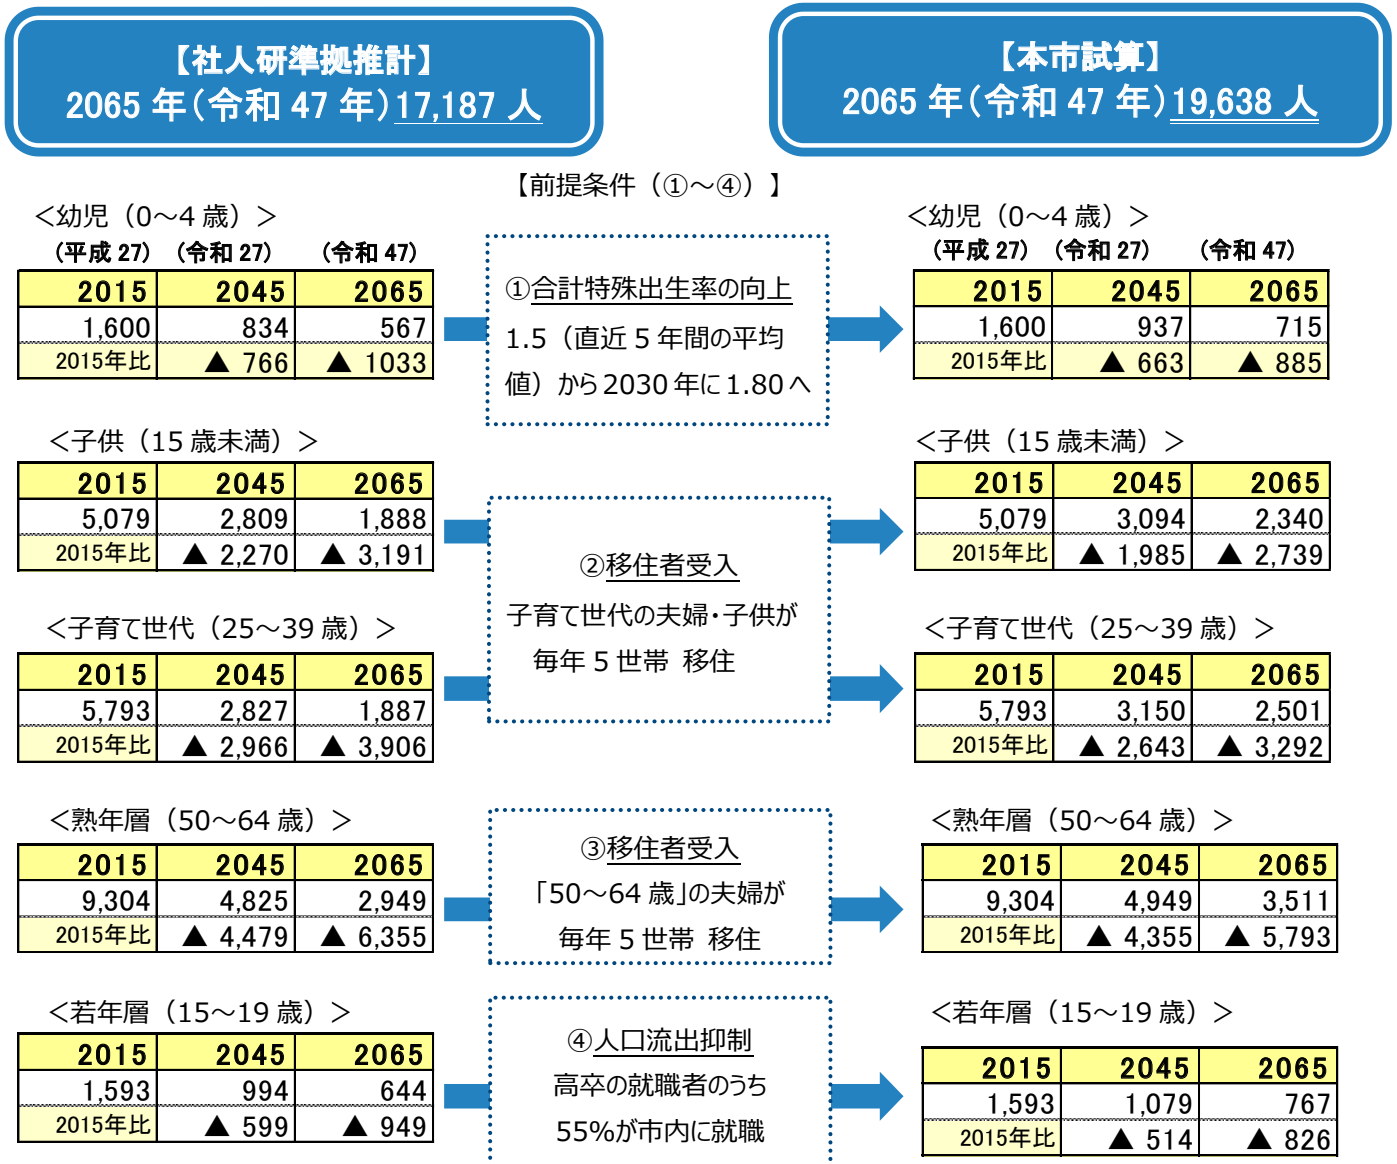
【社人研準拠推計】
2065 年（令和 47 年）17,187 人

【本市試算】
2065 年（令和 47 年）19,638 人

【前提条件（①～④）】

＜幼児（0～4 歳）＞
（平成 27）（令和 27）（令和 47）

| 2015 | 2045 | 2065 |
|---|---|---|
| 1,600 | 834 | 567 |
| 2015年比 | ▲ 766 | ▲ 1033 |

①合計特殊出生率の向上
1.5（直近 5 年間の平均値）から2030 年に1.80へ

＜幼児（0～4 歳）＞
（平成 27）（令和 27）（令和 47）

| 2015 | 2045 | 2065 |
|---|---|---|
| 1,600 | 937 | 715 |
| 2015年比 | ▲ 663 | ▲ 885 |

＜子供（15 歳未満）＞

| 2015 | 2045 | 2065 |
|---|---|---|
| 5,079 | 2,809 | 1,888 |
| 2015年比 | ▲ 2,270 | ▲ 3,191 |

＜子供（15 歳未満）＞

| 2015 | 2045 | 2065 |
|---|---|---|
| 5,079 | 3,094 | 2,340 |
| 2015年比 | ▲ 1,985 | ▲ 2,739 |

②移住者受入
子育て世代の夫婦・子供が
毎年 5 世帯 移住

＜子育て世代（25～39 歳）＞

| 2015 | 2045 | 2065 |
|---|---|---|
| 5,793 | 2,827 | 1,887 |
| 2015年比 | ▲ 2,966 | ▲ 3,906 |

＜子育て世代（25～39 歳）＞

| 2015 | 2045 | 2065 |
|---|---|---|
| 5,793 | 3,150 | 2,501 |
| 2015年比 | ▲ 2,643 | ▲ 3,292 |

＜熟年層（50～64 歳）＞

| 2015 | 2045 | 2065 |
|---|---|---|
| 9,304 | 4,825 | 2,949 |
| 2015年比 | ▲ 4,479 | ▲ 6,355 |

③移住者受入
「50～64 歳」の夫婦が
毎年 5 世帯 移住

＜熟年層（50～64 歳）＞

| 2015 | 2045 | 2065 |
|---|---|---|
| 9,304 | 4,949 | 3,511 |
| 2015年比 | ▲ 4,355 | ▲ 5,793 |

＜若年層（15～19 歳）＞

| 2015 | 2045 | 2065 |
|---|---|---|
| 1,593 | 994 | 644 |
| 2015年比 | ▲ 599 | ▲ 949 |

④人口流出抑制
高卒の就職者のうち
55%が市内に就職

＜若年層（15～19 歳）＞

| 2015 | 2045 | 2065 |
|---|---|---|
| 1,593 | 1,079 | 767 |
| 2015年比 | ▲ 514 | ▲ 826 |